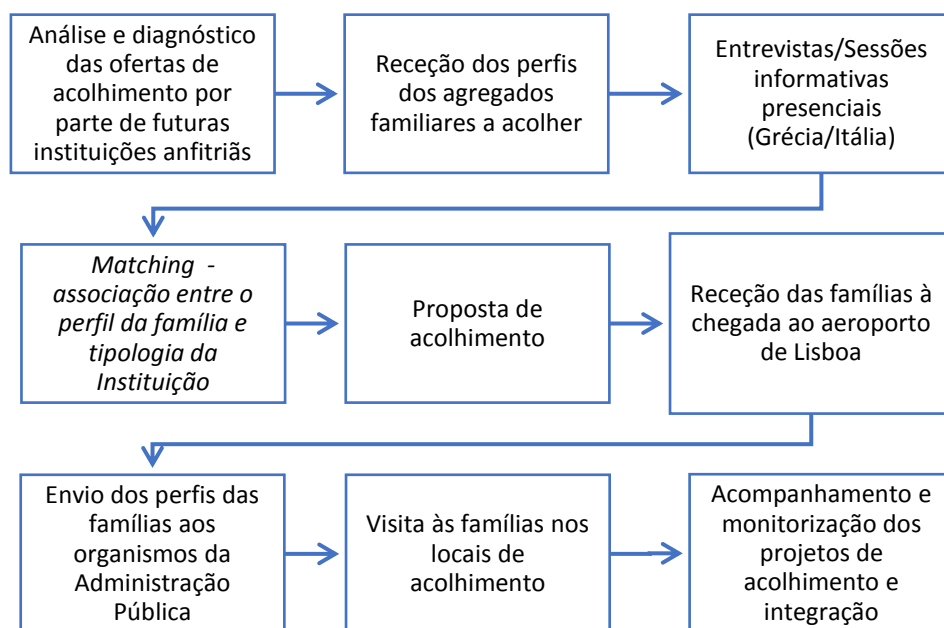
Análise e diagnóstico das ofertas de acolhimento por parte de futuras instituições anfitriãs

Receção dos perfis dos agregados familiares a acolher

Entrevistas/Sessões informativas presenciais (Grécia/Itália)

*Matching - associação entre o perfil da família e tipologia da Instituição*

Proposta de acolhimento

Receção das famílias à chegada ao aeroporto de Lisboa

Envio dos perfis das famílias aos organismos da Administração Pública

Visita às famílias nos locais de acolhimento

Acompanhamento e monitorização dos projetos de acolhimento e integração